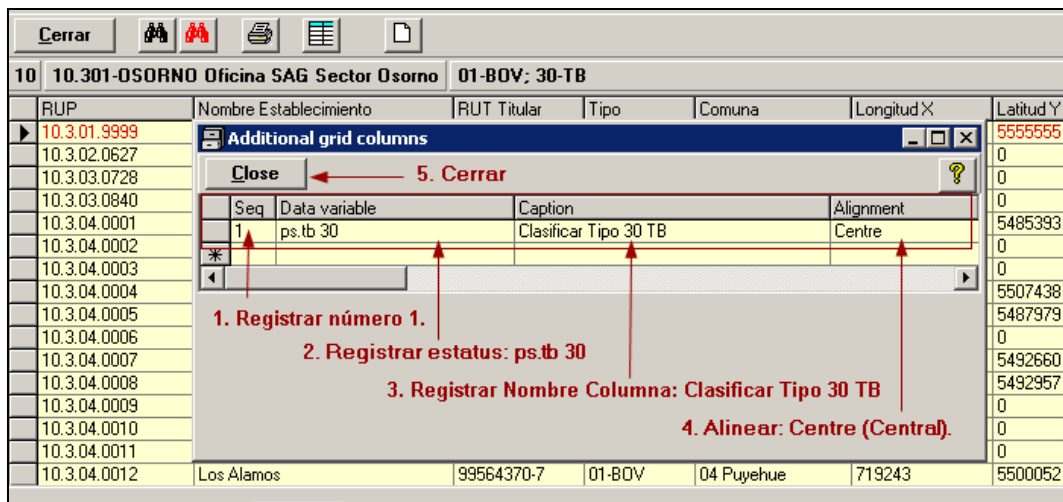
Cerrar

10 10.301-OSORNO Oficina SAG Sector Osorno 01-BOV; 30-TB

| RUP | Nombre Establecimiento | RUT Titular | Tipo | Comuna | Longitud X | Latitud Y |
|---|---|---|---|---|---|---|
| 10.3.01.9999 | | | | | | 5555555 |
| 10.3.02.0627 | | | | | | 0 |
| 10.3.03.0728 | | | | | | 0 |
| 10.3.03.0840 | | | | | | 0 |
| 10.3.04.0001 | | | | | | 5485393 |
| 10.3.04.0002 | | | | | | 0 |
| 10.3.04.0003 | | | | | | 0 |
| 10.3.04.0004 | | | | | | 5507438 |
| 10.3.04.0005 | | | | | | 5487979 |
| 10.3.04.0006 | | | | | | 0 |
| 10.3.04.0007 | | | | | | 5492660 |
| 10.3.04.0008 | | | | | | 5492957 |
| 10.3.04.0009 | | | | | | 0 |
| 10.3.04.0010 | | | | | | 0 |
| 10.3.04.0011 | | | | | | 0 |
| 10.3.04.0012 | Los Alamos | 99564370-7 | 01-BOV | 04 Puyehue | 719243 | 5500052 |

Additional grid columns

Close

5. Cerrar

| Seq | Data variable | Caption | Alignment |
|---|---|---|---|
| 1 | ps.tb 30 | Clasificar Tipo 30 TB | Centre |
| * | | | |

1. Registrar número 1.

2. Registrar estatus: ps.tb 30

3. Registrar Nombre Columna: Clasificar Tipo 30 TB

4. Alinear: Centre (Central).